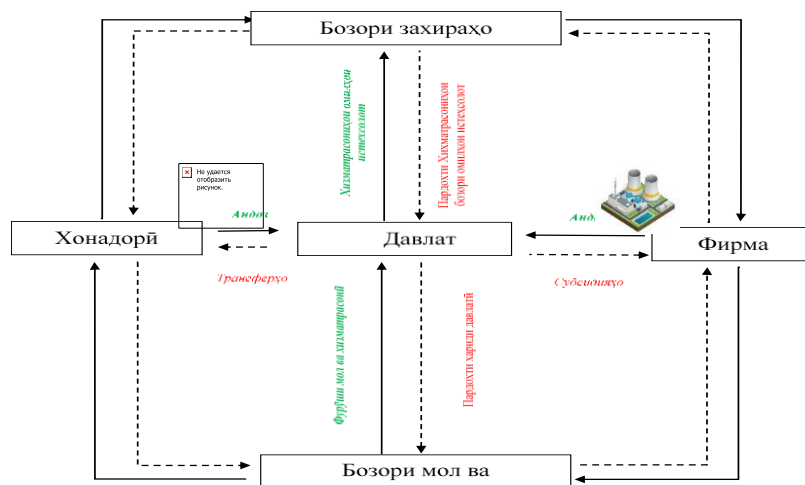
Бозори захираҳо

Хизматрасониҳои омилҳои истеҳсолот

Пардохти Хизматрасониҳои бозори омилҳои истеҳсолот

Не удается отобразить рисунок.

Андоз

Хонадорӣ

Давлат

Андоз

Фирма

Трансферҳо

Субсидияҳо

Фурӯши мол ва хизматрасонӣ

Пардохти харидҳои давлатӣ

Бозори мол ва